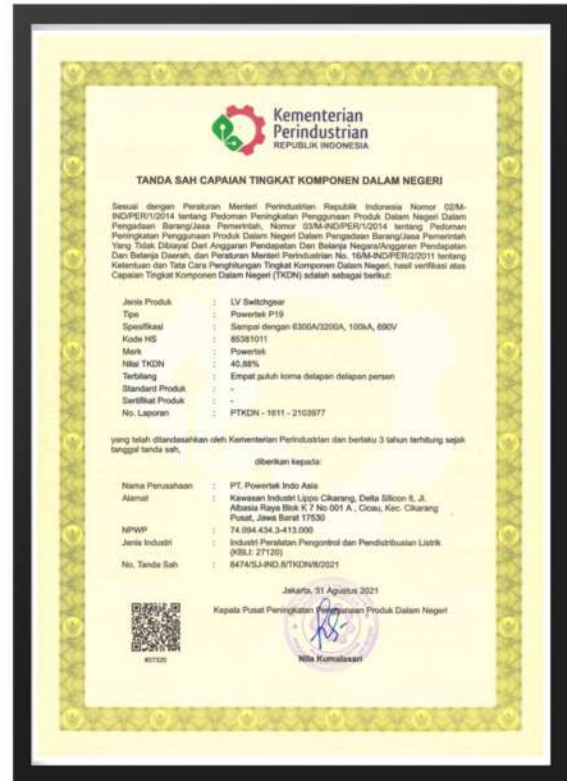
Kementerian Perindustrian
REPUBLIK INDONESIA

TANDA SAH CAPAIAN TINGKAT KOMPONEN DALAM NEGERI

Sesuai dengan Peraturan Menteri Perindustrian Republik Indonesia Nomor 02/M-IND/PER/1/2014 tentang Pedoman Peningkatan Penggunaan Produk Dalam Negeri Dalam Pengadaan Barang/Jasa Pemerintah, Nomor 03/M-IND/PER/1/2014 tentang Pedoman Peningkatan Penggunaan Produk Dalam Negeri Dalam Pengadaan Barang/Jasa Pemerintah Yang Tidak Dibiayai Dari Anggaran Pendapatan Dan Belanja Negara/Anggaran Pendapatan Dan Belanja Daerah, dan Peraturan Menteri Perindustrian No. 16/M-IND/PER/2/2011 tentang Ketentuan dan Tata Cara Penghitungan Tingkat Komponen Dalam Negeri, hasil verifikasi atas Capaian Tingkat Komponen Dalam Negeri (TKDN) adalah sebagai berikut:

| | | |
|---|---|---|
| Jenis Produk | : | LV Switchgear |
| Tipe | : | Powertek P19 |
| Spesifikasi | : | Sampai dengan 6300A/3200A, 100kA, 690V |
| Kode HS | : | 85381011 |
| Merk | : | Powertek |
| Nilai TKDN | : | 40.88% |
| Terbilang | : | Empat puluh koma delapan delapan persen |
| Standard Produk | : | - |
| Sertifikat Produk | : | - |
| No. Laporan | : | PTKDN - 1611 - 2103977 |

yang telah ditandasahkan oleh Kementerian Perindustrian dan berlaku 3 tahun terhitung sejak tanggal tanda sah,

diberikan kepada:

| | | |
|---|---|---|
| Nama Perusahaan | : | PT. Powertek Indo Asia |
| Alamat | : | Kawasan Industri Lippo Cikarang, Delta Silicon 8, Jl. Albasia Raya Blok K 7 No 001 A , Cicau, Kec. Cikarang Pusat, Jawa Barat 17530 |
| NPWP | : | 74.094.434.3-413.000 |
| Jenis Industri | : | Industri Peralatan Pengontrol dan Pendistribusian Listrik (KBLI: 27120) |
| No. Tanda Sah | : | 8474/SJ-IND.8/TKDN/8/2021 |

Jakarta, 31 Agustus 2021

Kepala Pusat Peningkatan Penggunaan Produk Dalam Negeri

Nila Kumalasari

#07320